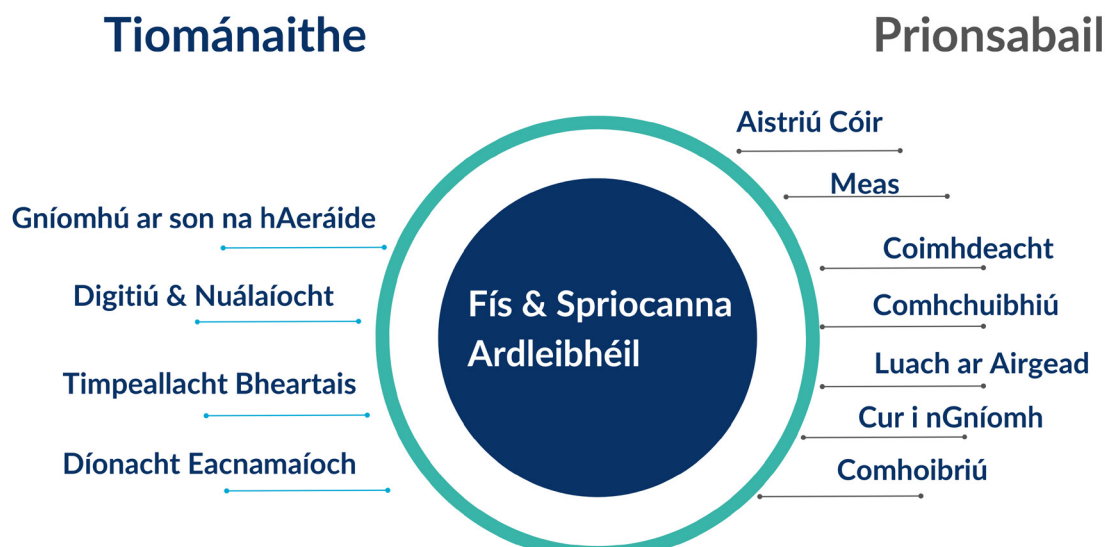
Tiománaithe

Prionsabail

Gníomhú ar son na hAeráide

Digitiú & Nuálaíocht

Timpeallacht Bheartais

Díonacht Eacnamaíoch

Fís & Spriocanna Ardleibhéil

Aistriú Cóir

Meas

Coimhdeacht

Comhchuibhiú

Luach ar Airgead

Cur i nGníomh

Comhoibriú